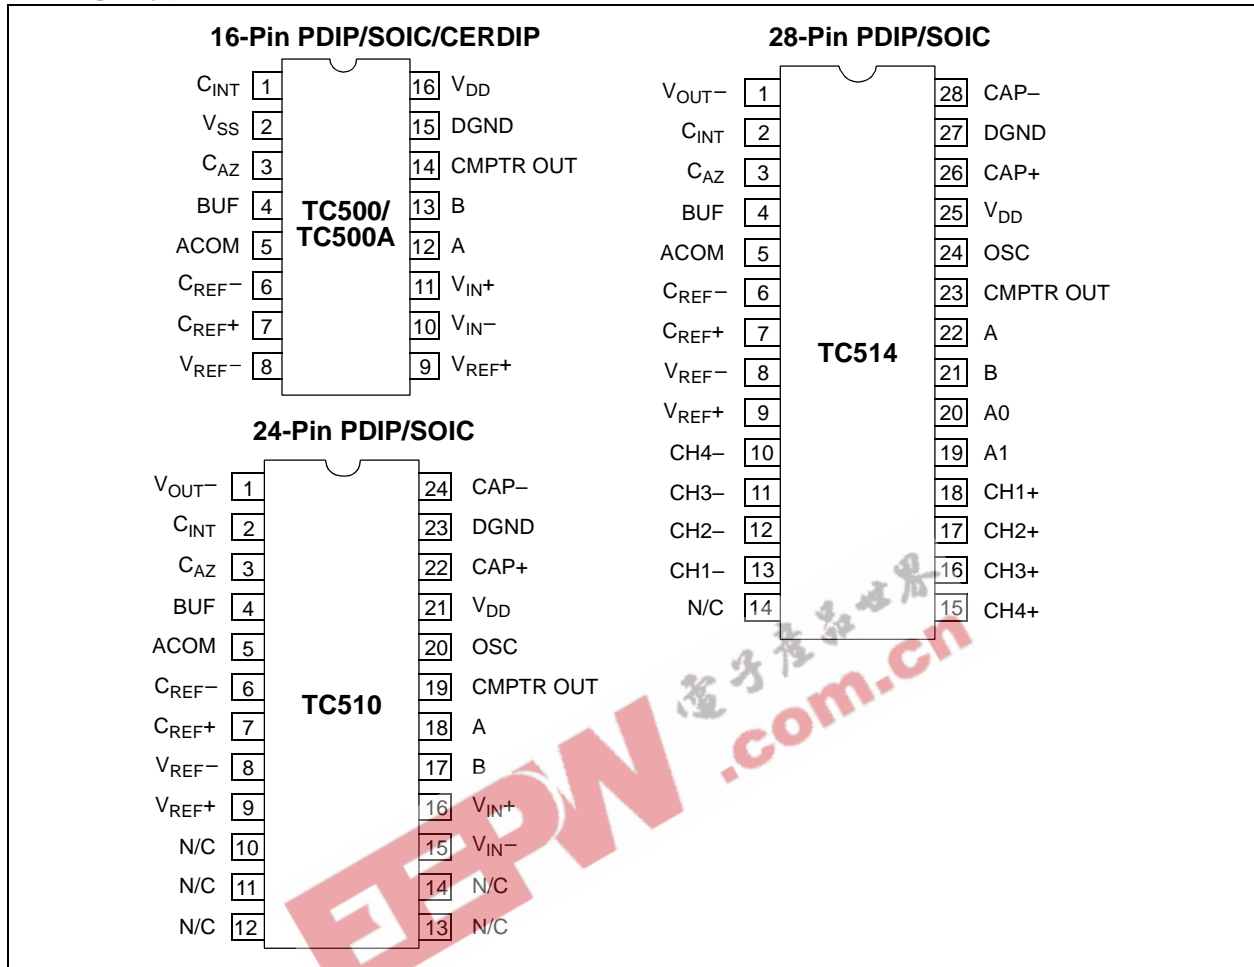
16-Pin PDIP/SOIC/CERDIP

| | | | |
|---|---|---|---|
| $C_{INT}$ | 1 | 16 | $V_{DD}$ |
| $V_{SS}$ | 2 | 15 | DGND |
| $C_{AZ}$ | 3 | 14 | CMPTR OUT |
| BUF | 4 | 13 | B |
| ACOM | 5 | 12 | A |
| $C_{REF}-$ | 6 | 11 | $V_{IN}+$ |
| $C_{REF}+$ | 7 | 10 | $V_{IN}-$ |
| $V_{REF}-$ | 8 | 9 | $V_{REF}+$ |

TC500/ TC500A

24-Pin PDIP/SOIC

| | | | |
|---|---|---|---|
| $V_{OUT}-$ | 1 | 24 | CAP– |
| $C_{INT}$ | 2 | 23 | DGND |
| $C_{AZ}$ | 3 | 22 | CAP+ |
| BUF | 4 | 21 | $V_{DD}$ |
| ACOM | 5 | 20 | OSC |
| $C_{REF}-$ | 6 | 19 | CMPTR OUT |
| $C_{REF}+$ | 7 | 18 | A |
| $V_{REF}-$ | 8 | 17 | B |
| $V_{REF}+$ | 9 | 16 | $V_{IN}+$ |
| N/C | 10 | 15 | $V_{IN}-$ |
| N/C | 11 | 14 | N/C |
| N/C | 12 | 13 | N/C |

TC510

28-Pin PDIP/SOIC

| | | | |
|---|---|---|---|
| $V_{OUT}-$ | 1 | 28 | CAP– |
| $C_{INT}$ | 2 | 27 | DGND |
| $C_{AZ}$ | 3 | 26 | CAP+ |
| BUF | 4 | 25 | $V_{DD}$ |
| ACOM | 5 | 24 | OSC |
| $C_{REF}-$ | 6 | 23 | CMPTR OUT |
| $C_{REF}+$ | 7 | 22 | A |
| $V_{REF}-$ | 8 | 21 | B |
| $V_{REF}+$ | 9 | 20 | A0 |
| CH4– | 10 | 19 | A1 |
| CH3– | 11 | 18 | CH1+ |
| CH2– | 12 | 17 | CH2+ |
| CH1– | 13 | 16 | CH3+ |
| N/C | 14 | 15 | CH4+ |

TC514

电子产品世界 EEPW .com.cn